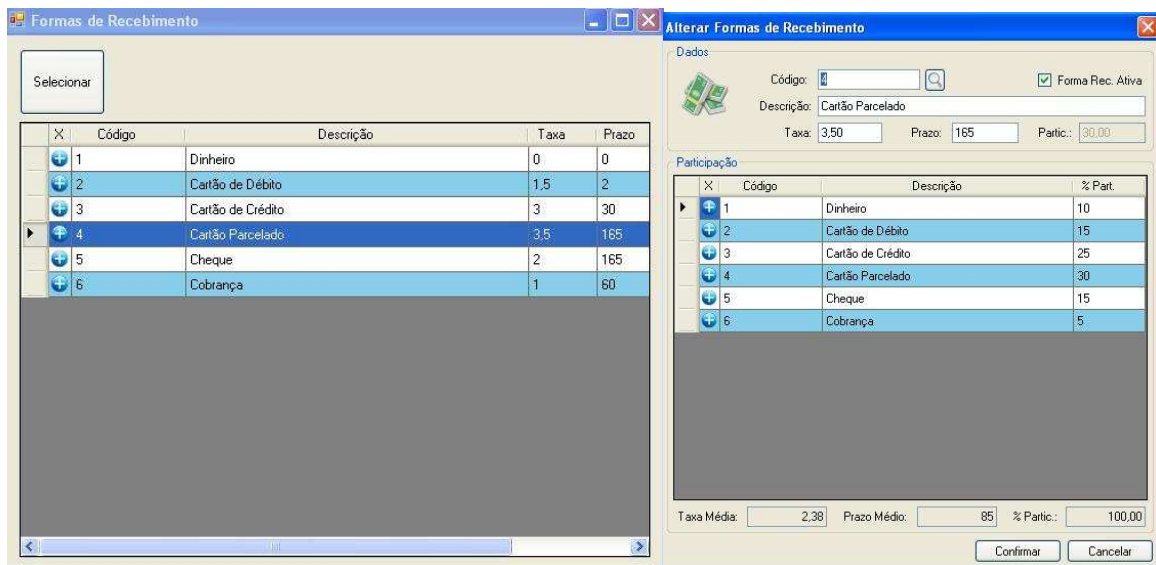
Formas de Recebimento

Selecionar

| X | Código | Descrição | Taxa | Prazo |
|---|---|---|---|---|
| | 1 | Dinheiro | 0 | 0 |
| | 2 | Cartão de Débito | 1,5 | 2 |
| | 3 | Cartão de Crédito | 3 | 30 |
| | 4 | Cartão Parcelado | 3,5 | 165 |
| | 5 | Cheque | 2 | 165 |
| | 6 | Cobrança | 1 | 60 |

Alterar Formas de Recebimento

Dados

Código: 4

Forma Rec. Ativa

Descrição: Cartão Parcelado

Taxa: 3,50 Prazo: 165 Partic.: 30,00

Participação

| X | Código | Descrição | % Part. |
|---|---|---|---|
| | 1 | Dinheiro | 10 |
| | 2 | Cartão de Débito | 15 |
| | 3 | Cartão de Crédito | 25 |
| | 4 | Cartão Parcelado | 30 |
| | 5 | Cheque | 15 |
| | 6 | Cobrança | 5 |

Taxa Média: 2,38 Prazo Médio: 85 % Partic.: 100,00

Confirmar Cancelar